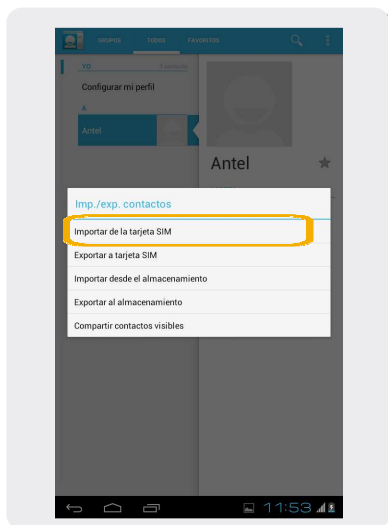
GRUPOS TODOS FAVORITOS

YO 1 contacto

Configurar mi perfil

A

Antel

Antel

Imp./exp. contactos

Importar de la tarjeta SIM

Exportar a tarjeta SIM

Importar desde el almacenamiento

Exportar al almacenamiento

Compartir contactos visibles

11:53